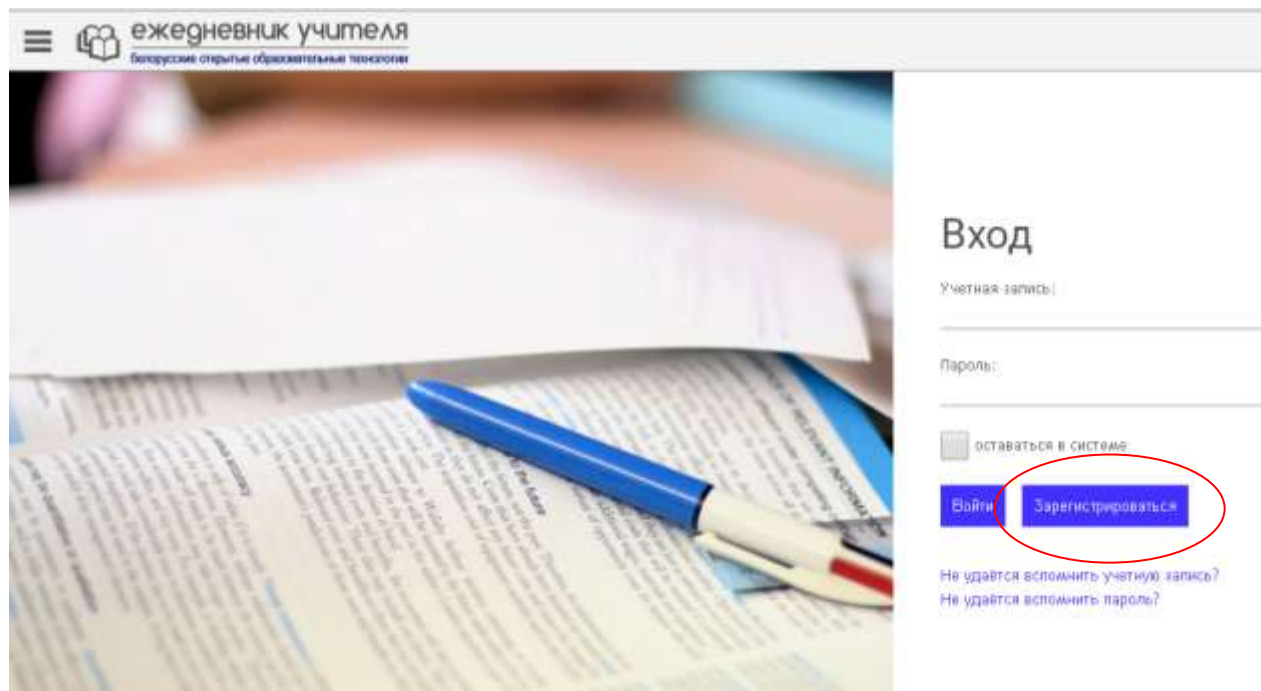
ежедневник учителя
белорусские открытые образовательные технологии

Вход

Учетная запись:

Пароль:

оставаться в системе

Войти

Зарегистрироваться

Не удаётся вспомнить учетную запись?
Не удаётся вспомнить пароль?